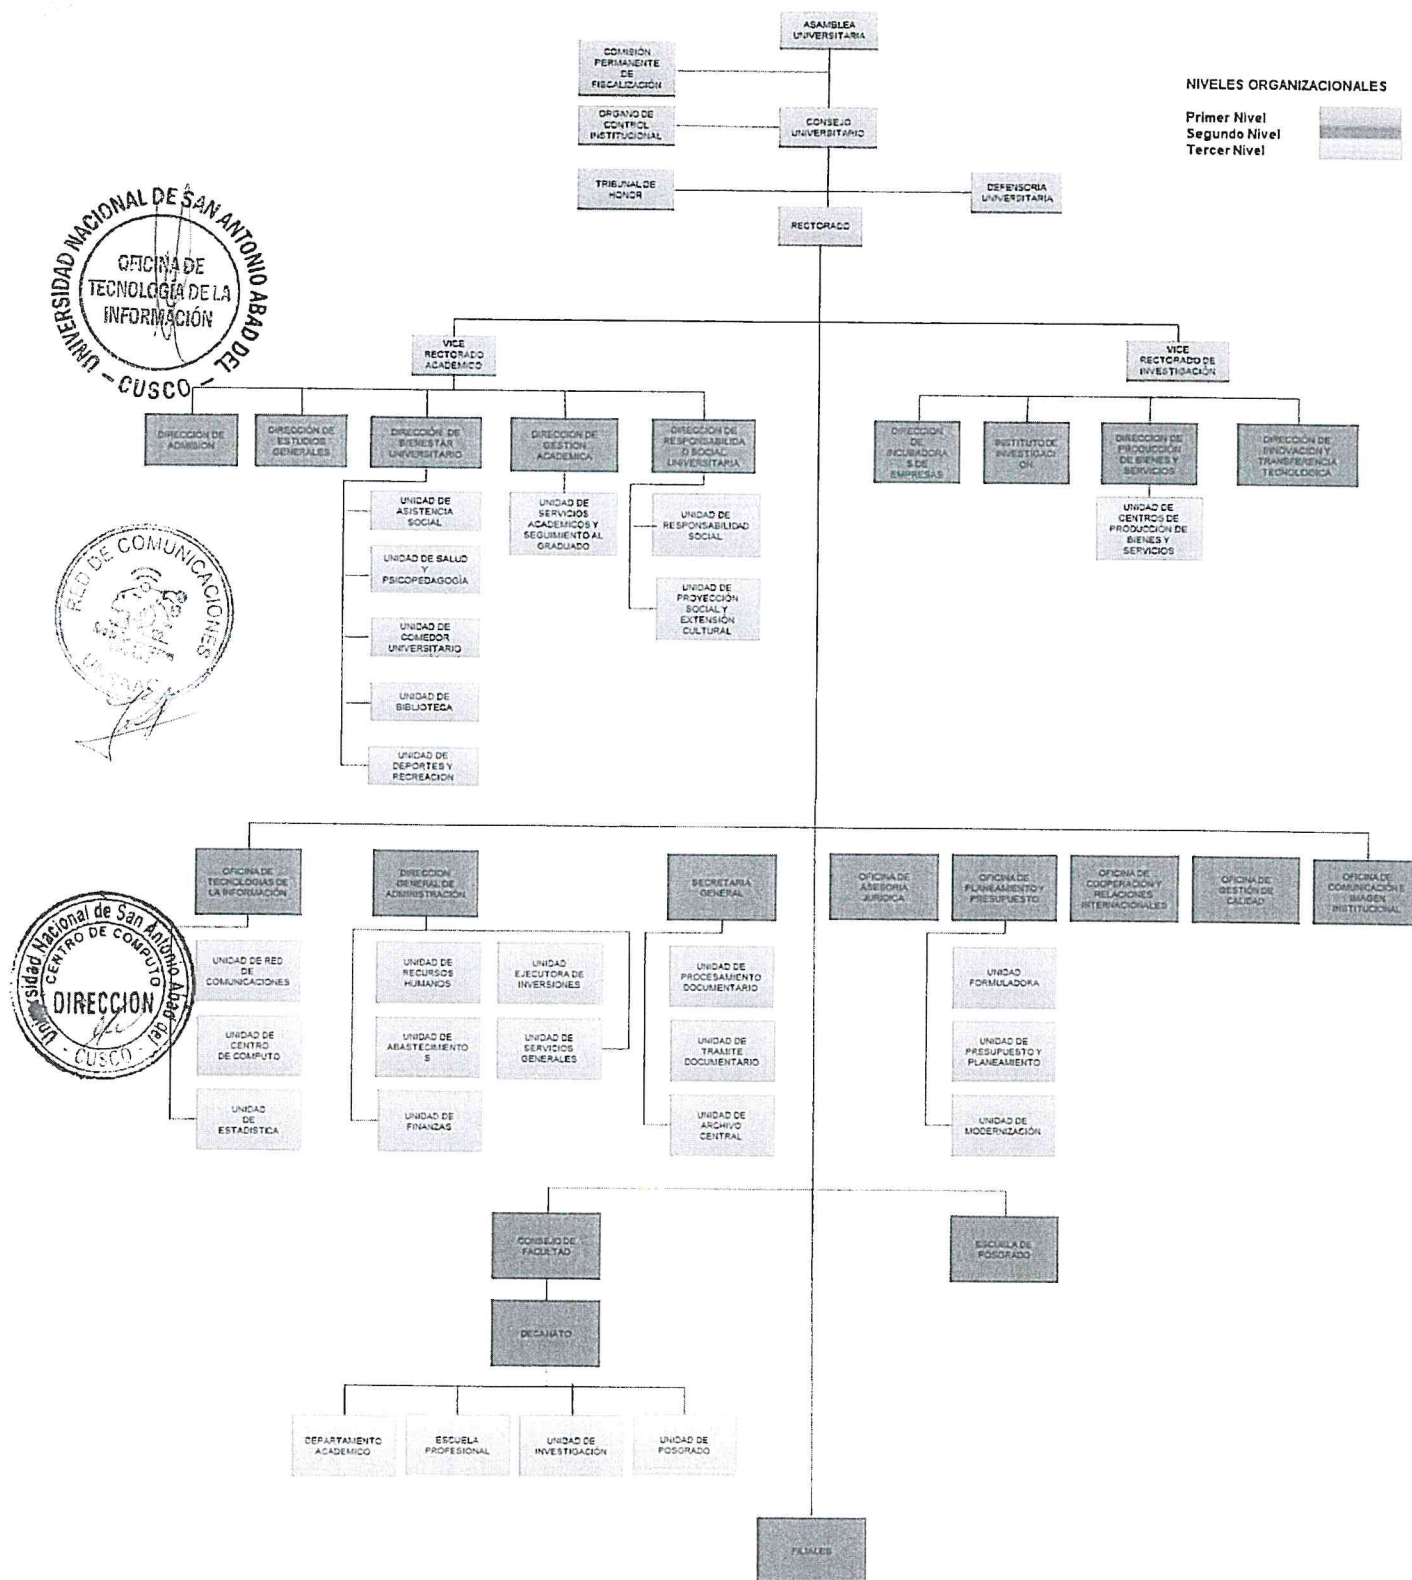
ASAMBLEA UNIVERSITARIA

COMISIÓN PERMANENTE DE FISCALIZACIÓN

ORGANO DE CONTROL INSTITUCIONAL

CONSEJO UNIVERSITARIO

TRIBUNAL DE HONOR

DEFENSORIA UNIVERSITARIA

RECTORADO

NIVELES ORGANIZACIONALES

Primer Nivel
Segundo Nivel
Tercer Nivel

UNIVERSIDAD NACIONAL DE SAN ANTONIO ABAD DEL CUSCO
OFICINA DE TECNOLOGÍA DE LA INFORMACIÓN

VICE RECTORADO ACADEMICO

VICE RECTORADO DE INVESTIGACIÓN

DIRECCIÓN DE ADMISIÓN

DIRECCIÓN DE ESTUDIOS GENERALES

DIRECCIÓN DE BIENESTAR UNIVERSITARIO

DIRECCIÓN DE GESTIÓN ACADEMICA

DIRECCIÓN DE RESPONSABILIDAD SOCIAL UNIVERSITARIA

DIRECCION DE INCUBADORAS DE EMPRESAS

INSTITUTO DE INVESTIGACIÓN

DIRECCIÓN DE PRODUCCIÓN DE BIENES Y SERVICIOS

DIRECCIÓN DE INNOVACIÓN Y TRANSFERENCIA TECNOLÓGICA

UNIDAD DE ASISTENCIA SOCIAL

UNIDAD DE SALUD Y PSICOPEDAGOGÍA

UNIDAD DE COMEDOR UNIVERSITARIO

UNIDAD DE BIBLIOTECA

UNIDAD DE DEPORTES Y RECREACION

UNIDAD DE SERVICIOS ACADEMICOS Y SEGUIMIENTO AL GRADUADO

UNIDAD DE RESPONSABILIDAD SOCIAL

UNIDAD DE PROYECCIÓN SOCIAL Y EXTENSIÓN CULTURAL

UNIDAD DE CENTROS DE PRODUCCIÓN DE BIENES Y SERVICIOS

RED DE COMUNICACIONES
UNSAAC

OFICINA DE TECNOLOGIAS DE LA INFORMACION

DIRECCION GENERAL DE ADMINISTRACION

SECRETARIA GENERAL

OFICINA DE ASESORIA JURIDICA

OFICINA DE PLANEAMIENTO Y PRESUPUESTO

OFICINA DE COOPERACIÓN Y RELACIONES INTERNACIONALES

OFICINA DE GESTIÓN DE CALIDAD

OFICINA DE COMUNICACIÓN E IMAGEN INSTITUCIONAL

Universidad Nacional de San Antonio Abad del CUSCO
CENTRO DE COMPUTO
DIRECCION

UNIDAD DE RED DE COMUNICACIONES

UNIDAD DE CENTRO DE COMPUTO

UNIDAD DE ESTADISTICA

UNIDAD DE RECURSOS HUMANOS

UNIDAD EJECUTORA DE INVERSIONES

UNIDAD DE ABASTECIMIENTOS

UNIDAD DE SERVICIOS GENERALES

UNIDAD DE FINANZAS

UNIDAD DE PROCESAMIENTO DOCUMENTARIO

UNIDAD DE TRAMITE DOCUMENTARIO

UNIDAD DE ARCHIVO CENTRAL

UNIDAD FORMULADORA

UNIDAD DE PRESUPUESTO Y PLANEAMIENTO

UNIDAD DE MODERNIZACIÓN

CONSEJO DE FACULTAD

ESCUELA DE POSGRADO

DECANATO

DEPARTAMENTO ACADEMICO

ESCUELA PROFESIONAL

UNIDAD DE INVESTIGACIÓN

UNIDAD DE POSGRADO

FILIALES